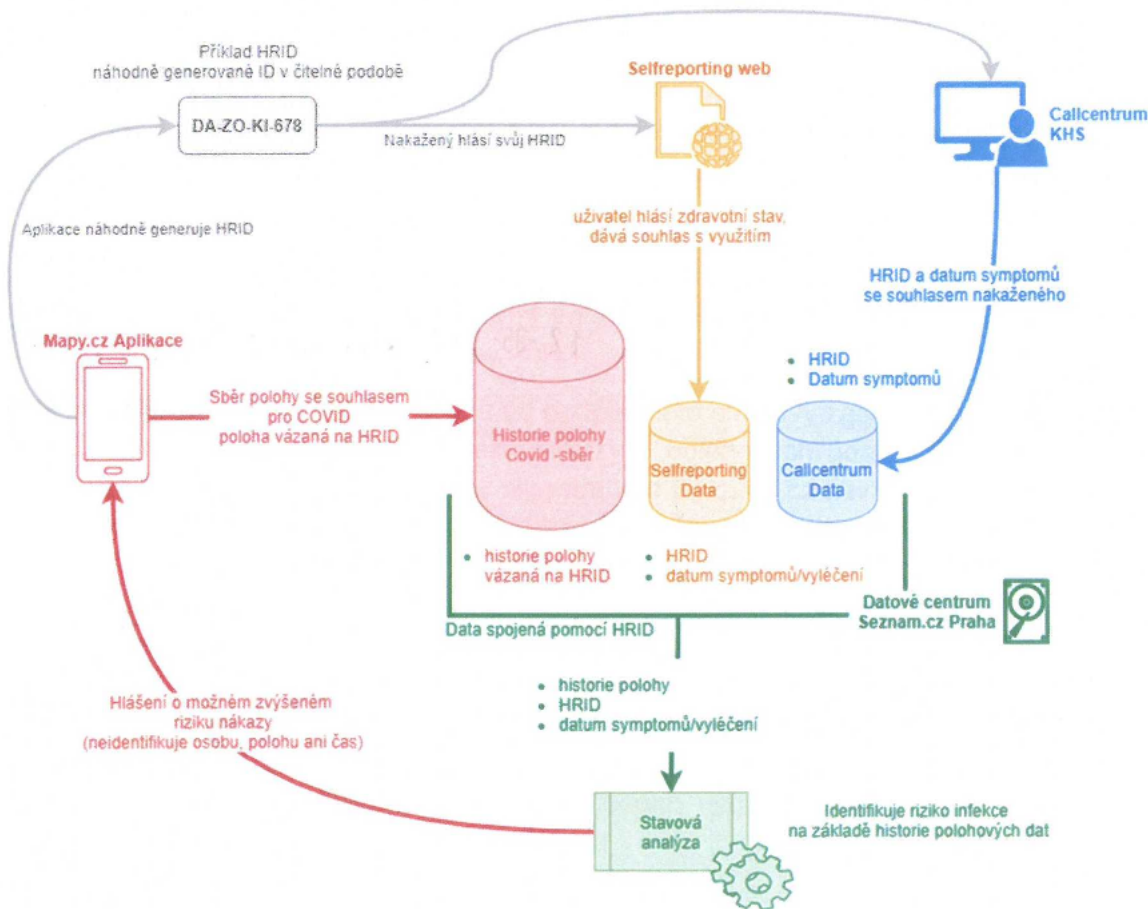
Příklad HRID
náhodně generované ID v čitelné podobě

DA-ZO-KI-678

Nakažený hlásí svůj HRID

Selfreporting web

Callcentrum
KHS

Aplikace náhodně generuje HRID

uživatel hlásí zdravotní stav,
dává souhlas s využitím

HRID a datum symptomů
se souhlasem nakaženého

Mapy.cz Aplikace

Sběr polohy se souhlasem
pro COVID
poloha vázaná na HRID

Historie polohy
Covid -sběr

• HRID
• Datum symptomů

Selfreporting
Data

Callcentrum
Data

• historie polohy
vázaná na HRID

• HRID
• datum symptomů/vyléčení

Datové centrum
Seznam.cz Praha

Data spojená pomocí HRID

• historie polohy
• HRID
• datum symptomů/vyléčení

Hlášení o možném zvýšeném
riziku nákazy
(neidentifikuje osobu, polohu ani čas)

Stavová
analýza

Identifikuje riziko infekce
na základě historie polohových dat